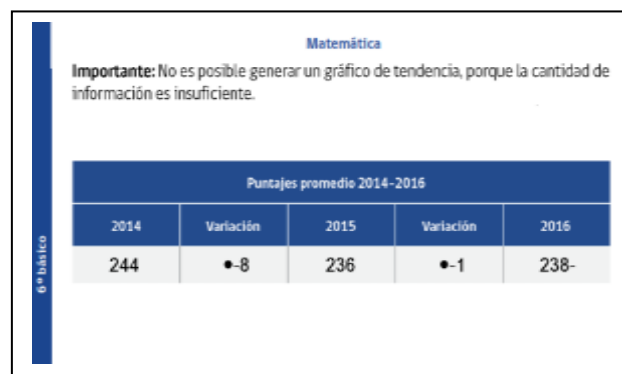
6° básico

Matemática

Importante: No es posible generar un gráfico de tendencia, porque la cantidad de información es insuficiente.

| Puntajes promedio 2014-2016 | | | | |
|---|---|---|---|---|
| 2014 | Variación | 2015 | Variación | 2016 |
| 244 | •-8 | 236 | •-1 | 238- |